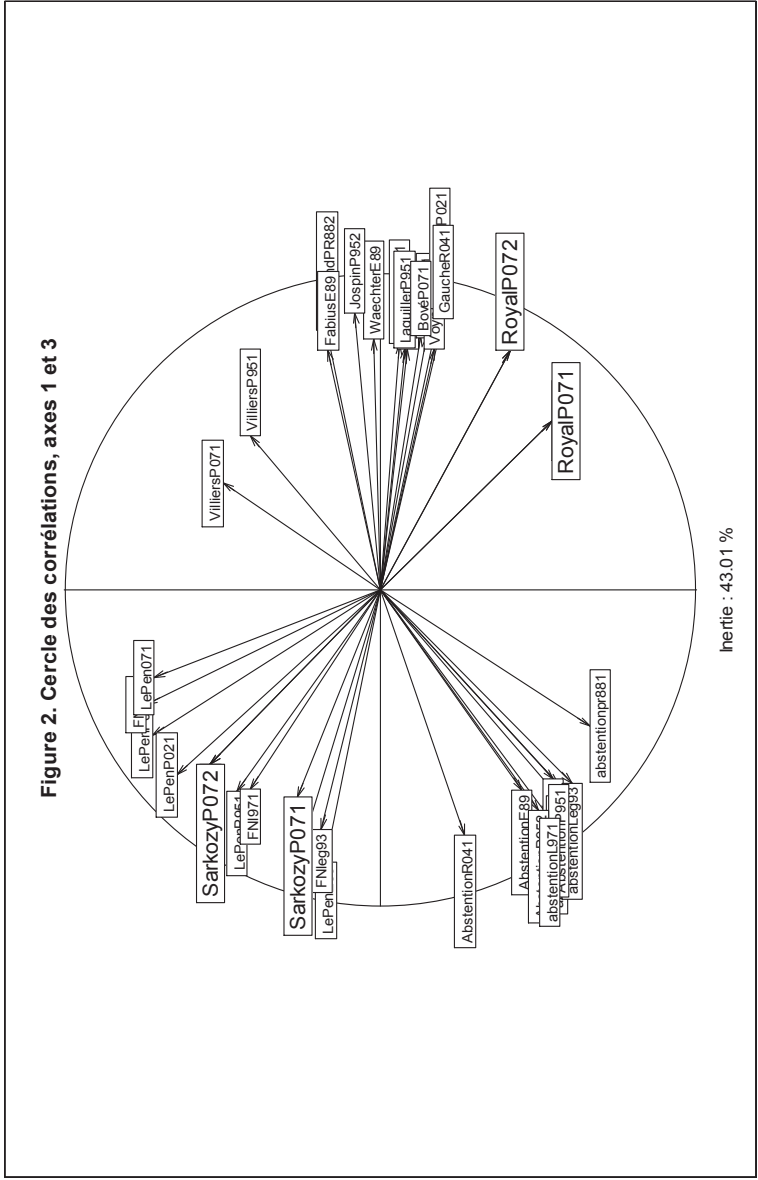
Figure 2. Cercle des corrélations, axes 1 et 3

LePen071
Fl
LePen
LePenP021
SarkozyP072
LePenP951
FNl971
SarkozyP071
FNleg93
LePen
AbstentionR041
AbstentionE89
Abstention
abstentionL971
AbstentionP951
abstentionLeg93
abstentionpr881
VilliersP071
VilliersP951
FabiusE89
dPR882
JospinP952
WaechterE89
LaguillerP951
BovéP071
Voy
GaucheR041
P021
RoyalP072
RoyalP071

Inertie : 43.01 %